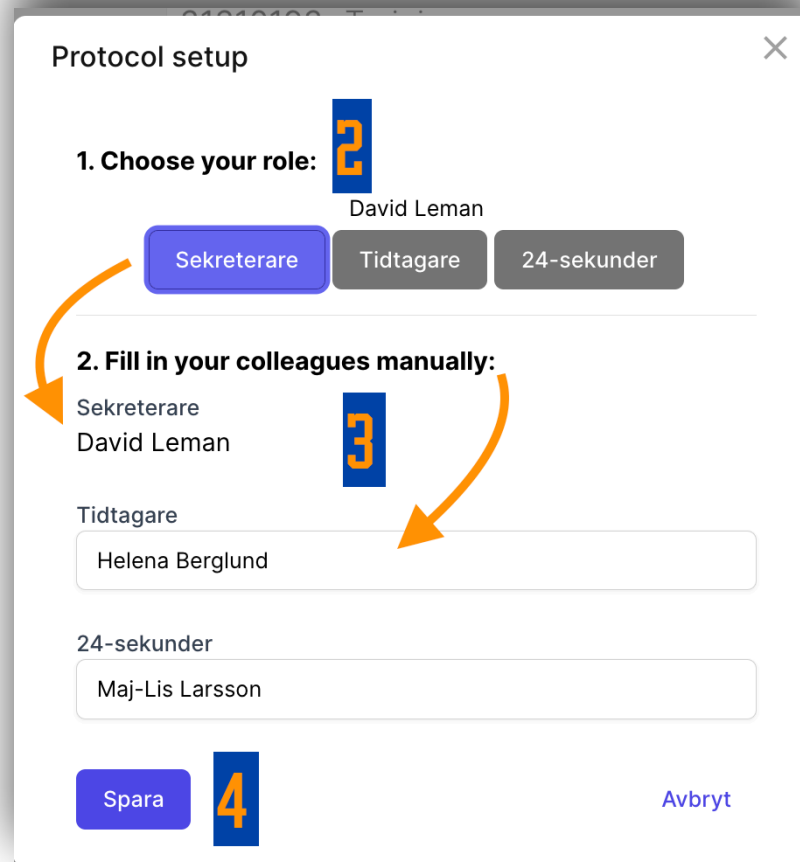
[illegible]

Protocol setup

×

1. Choose your role: 2

David Leman

Sekreterare Tidtagare 24-sekunder

2. Fill in your colleagues manually:

Sekreterare
David Leman 3

Tidtagare
Helena Berglund

24-sekunder
Maj-Lis Larsson

Spara 4 Avbryt